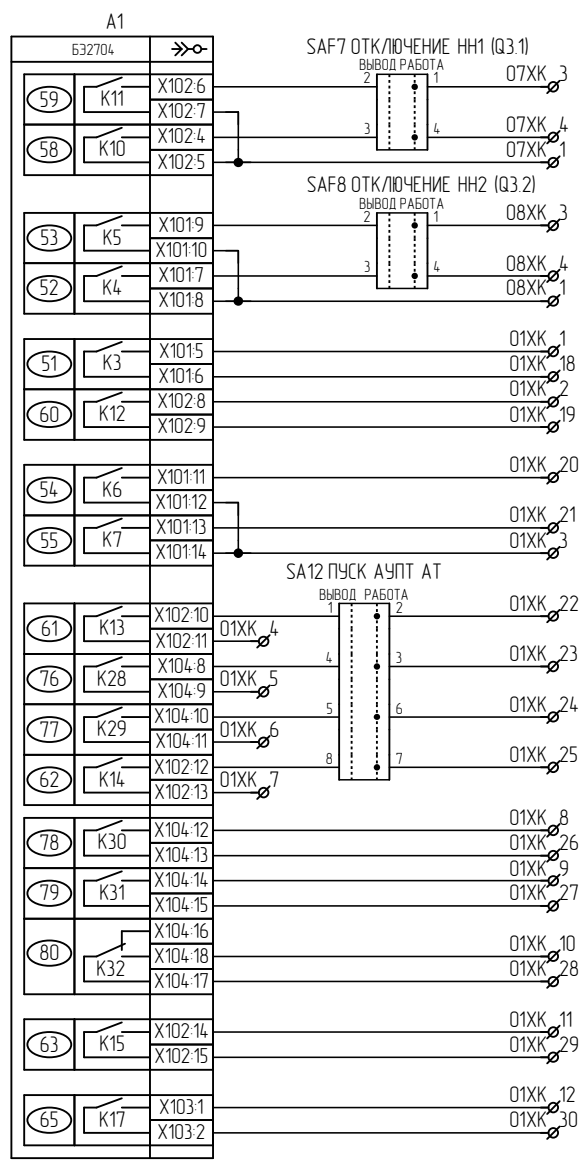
A1

БЭ2704

59 K11 X102:6 X102:7
58 K10 X102:4 X102:5

SAF7 ОТКЛЮЧЕНИЕ НН1 (Q3.1)
ВЫВОД РАБОТА
2 1
3 4
07XK 3
07XK 4
07XK 1

53 K5 X101:9 X101:10
52 K4 X101:7 X101:8

SAF8 ОТКЛЮЧЕНИЕ НН2 (Q3.2)
ВЫВОД РАБОТА
2 1
3 4
08XK 3
08XK 4
08XK 1

51 K3 X101:5 X101:6
60 K12 X102:8 X102:9
01XK 1
01XK 18
01XK 2
01XK 19

54 K6 X101:11 X101:12
55 K7 X101:13 X101:14
01XK 20
01XK 21
01XK 3

SA12 ПУСК АУПТ АТ
ВЫВОД РАБОТА
61 K13 X102:10 X102:11 01XK 4
76 K28 X104:8 X104:9 01XK 5
77 K29 X104:10 X104:11 01XK 6
62 K14 X102:12 X102:13 01XK 7
1 2
4 3
5 6
8 7
01XK 22
01XK 23
01XK 24
01XK 25

78 K30 X104:12 X104:13
79 K31 X104:14 X104:15
01XK 8
01XK 26
01XK 9
01XK 27

80 K32 X104:16 X104:18 X104:17
01XK 10
01XK 28

63 K15 X102:14 X102:15
01XK 11
01XK 29

65 K17 X103:1 X103:2
01XK 12
01XK 30